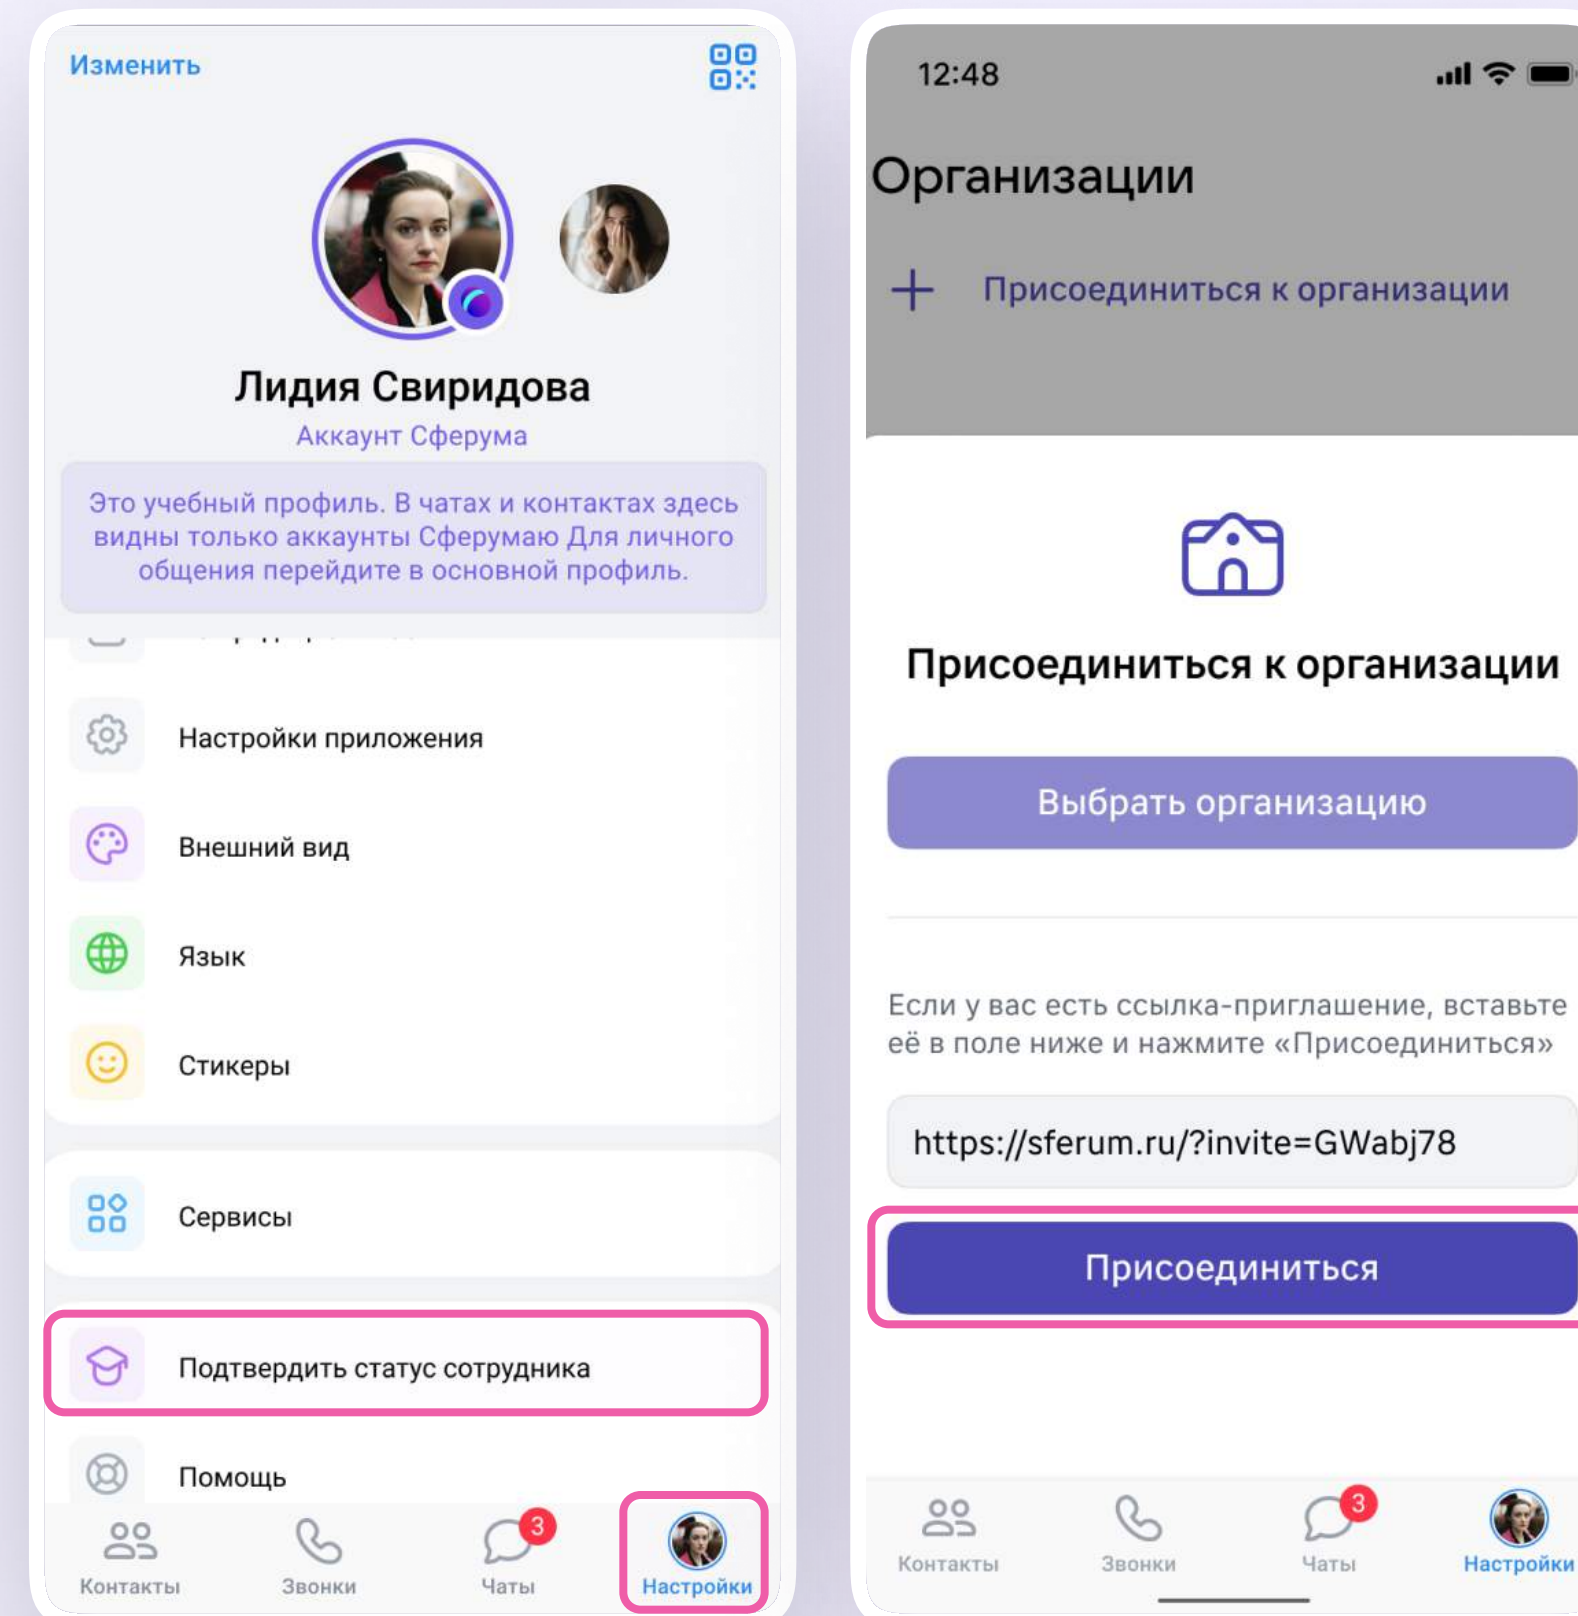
Изменить

Лидия Свиридова
Аккаунт Сферума

Это учебный профиль. В чатах и контактах здесь видны только аккаунты Сферумаю Для личного общения перейдите в основной профиль.

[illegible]

Настройки приложения

Внешний вид

Язык

Стикеры

Сервисы

Подтвердить статус сотрудника

Помощь

Контакты Звонки 3 Чаты Настройки

12:48

Организации

+ Присоединиться к организации

Присоединиться к организации

Выбрать организацию

Если у вас есть ссылка-приглашение, вставьте её в поле ниже и нажмите «Присоединиться»

https://sferum.ru/?invite=GWabj78

Присоединиться

Контакты Звонки 3 Чаты Настройки